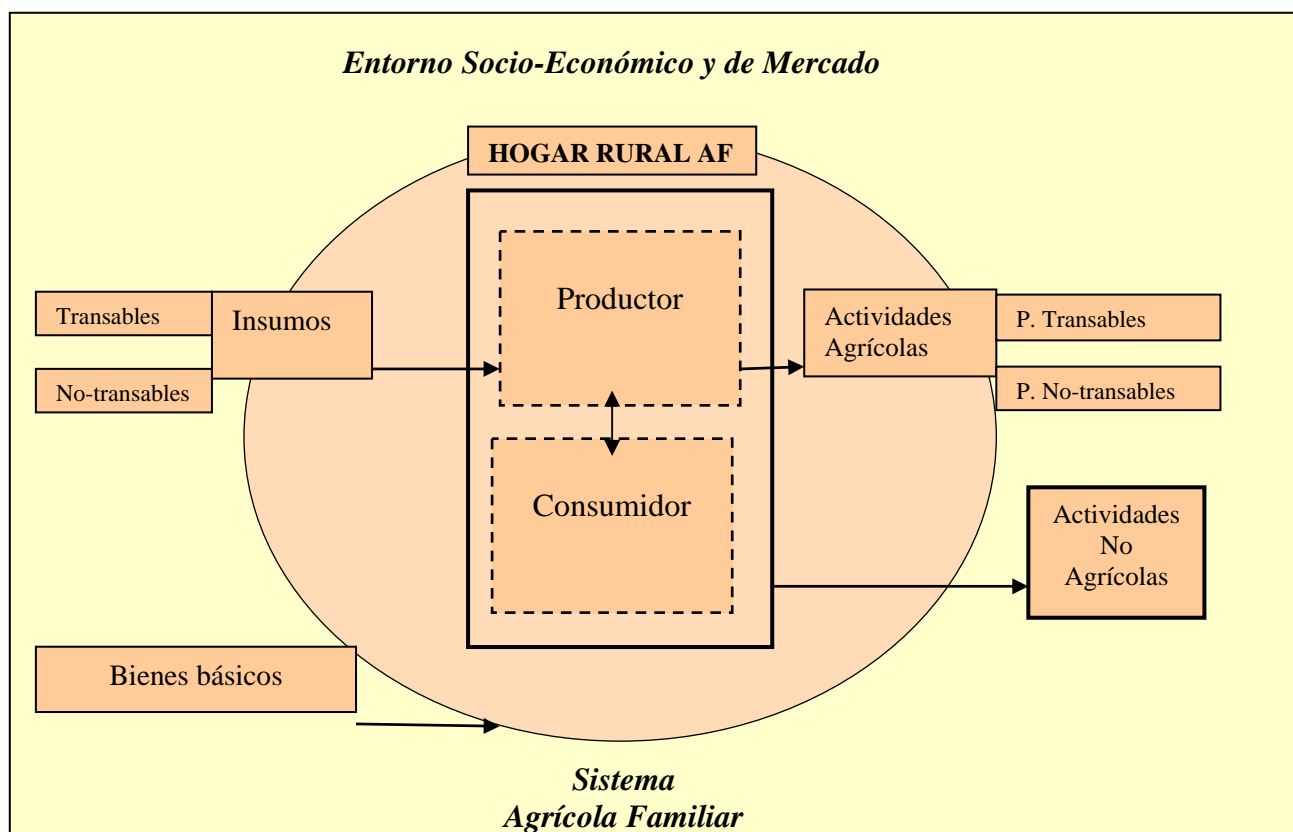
Entorno Socio-Económico y de Mercado

HOGAR RURAL AF

Transables

No-transables

Insumos

Productor

Consumidor

Actividades Agrícolas

P. Transables

P. No-transables

Actividades No Agrícolas

Bienes básicos

Sistema Agrícola Familiar